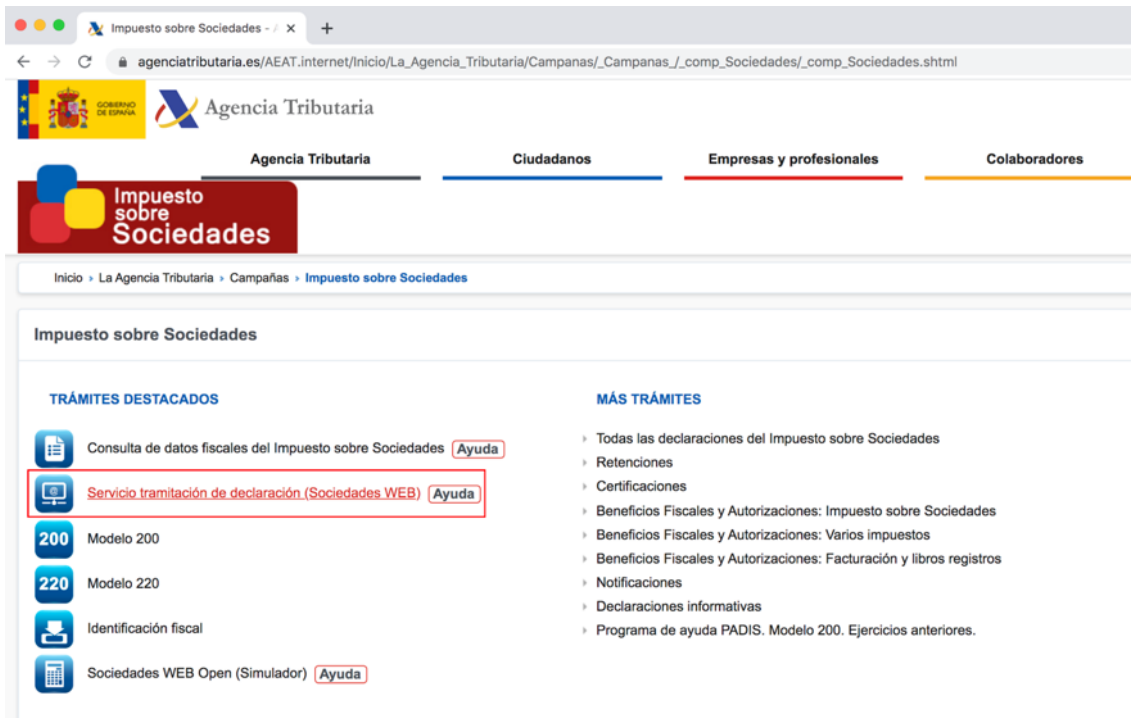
Impuesto sobre Sociedades - A ×
+
agenciatributaria.es/AEAT.internet/Inicio/La_Agencia_Tributaria/Campanas/_Campanas_/_comp_Sociedades/_comp_Sociedades.shtml

GOBIERNO DE ESPAÑA
Agencia Tributaria

Agencia Tributaria
Ciudadanos
Empresas y profesionales
Colaboradores

Impuesto sobre Sociedades

Inicio › La Agencia Tributaria › Campañas › Impuesto sobre Sociedades

Impuesto sobre Sociedades

TRÁMITES DESTACADOS

Consulta de datos fiscales del Impuesto sobre Sociedades Ayuda
Servicio tramitación de declaración (Sociedades WEB) Ayuda
200 Modelo 200
220 Modelo 220
Identificación fiscal
Sociedades WEB Open (Simulador) Ayuda

MÁS TRÁMITES

Todas las declaraciones del Impuesto sobre Sociedades
Retenciones
Certificaciones
Beneficios Fiscales y Autorizaciones: Impuesto sobre Sociedades
Beneficios Fiscales y Autorizaciones: Varios impuestos
Beneficios Fiscales y Autorizaciones: Facturación y libros registros
Notificaciones
Declaraciones informativas
Programa de ayuda PADIS. Modelo 200. Ejercicios anteriores.